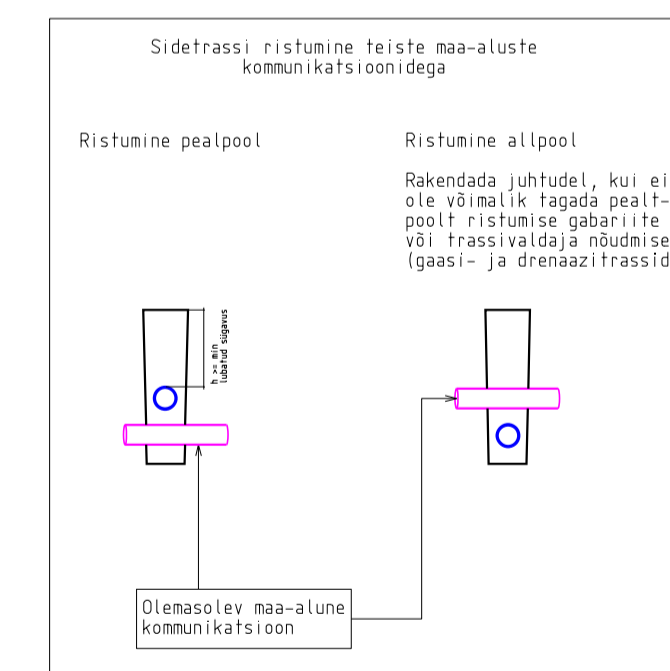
Sidetrassi ristumine teiste maa-aluste kommunikatsioonidega

Ristumine pealpool

Ristumine allpool

Rakendada juhtudel, kui ei ole võimalik tagada pealt-poolt ristumise gabariite või trassivaldaja nõudmise (gaasi- ja drenaazitrassid

h >= min lubatud sügavus

Olemasolev maa-alune kommunikatsioon